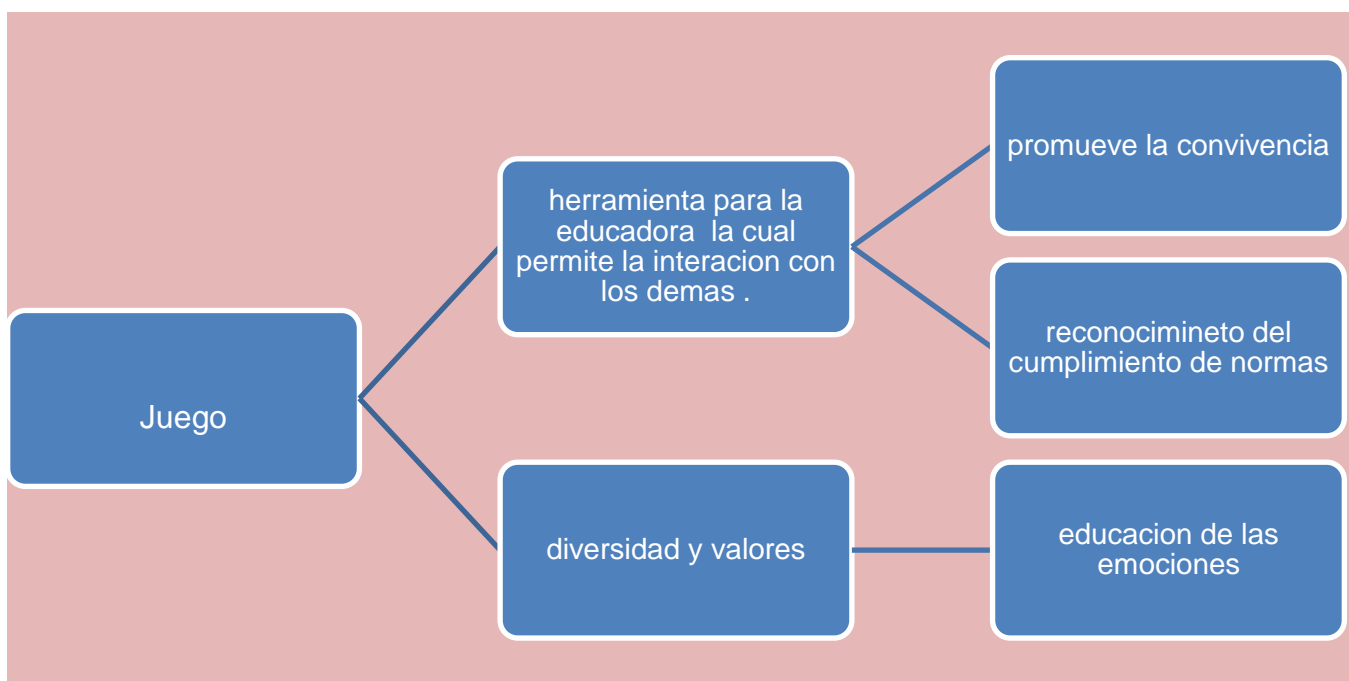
Juego

herramienta para la educadora la cual permite la interacion con los demas .

promueve la convivencia

reconocimineto del cumplimiento de normas

diversidad y valores

educacion de las emociones